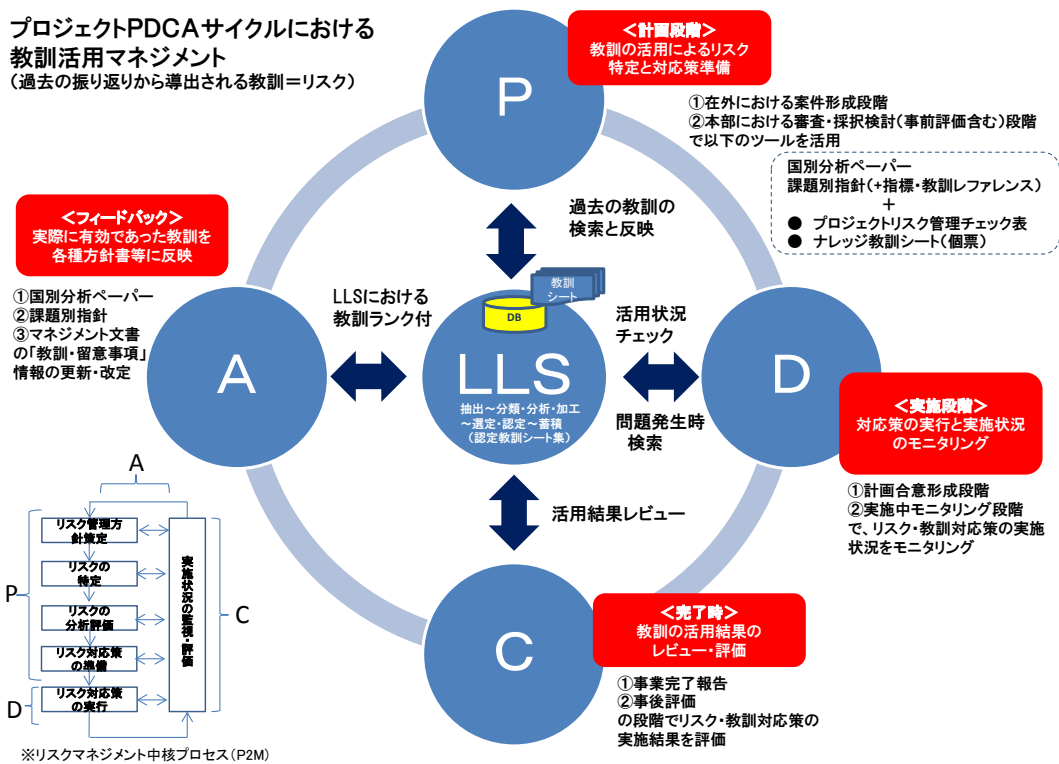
プロジェクトPDCAサイクルにおける
教訓活用マネジメント
（過去の振り返りから導出される教訓＝リスク）

P

＜計画段階＞
教訓の活用によるリスク特定と対応策準備

①在外における案件形成段階
②本部における審査・採択検討（事前評価含む）段階で以下のツールを活用

国別分析ペーパー
課題別指針（＋指標・教訓レファレンス）
＋
● プロジェクトリスク管理チェック表
● ナレッジ教訓シート（個票）

＜フィードバック＞
実際に有効であった教訓を各種方針書等に反映

①国別分析ペーパー
②課題別指針
③マネジメント文書の「教訓・留意事項」情報の更新・改定

過去の教訓の検索と反映

LLSにおける教訓ランク付

教訓シート

DB

活用状況チェック

A

LLS
抽出～分類・分析・加工～選定・認定～蓄積（認定教訓シート集）

D

問題発生時検索

＜実施段階＞
対応策の実行と実施状況のモニタリング

①計画合意形成段階
②実施中モニタリング段階で、リスク・教訓対応策の実施状況をモニタリング

活用結果レビュー

A

リスク管理方針策定
リスクの特定
リスクの分析評価
リスク対応策の準備
リスク対応策の実行
実施状況の監視・評価

P
C
D

C

＜完了時＞
教訓の活用結果のレビュー・評価

①事業完了報告
②事後評価
の段階でリスク・教訓対応策の実施結果を評価

※リスクマネジメント中核プロセス（P2M）